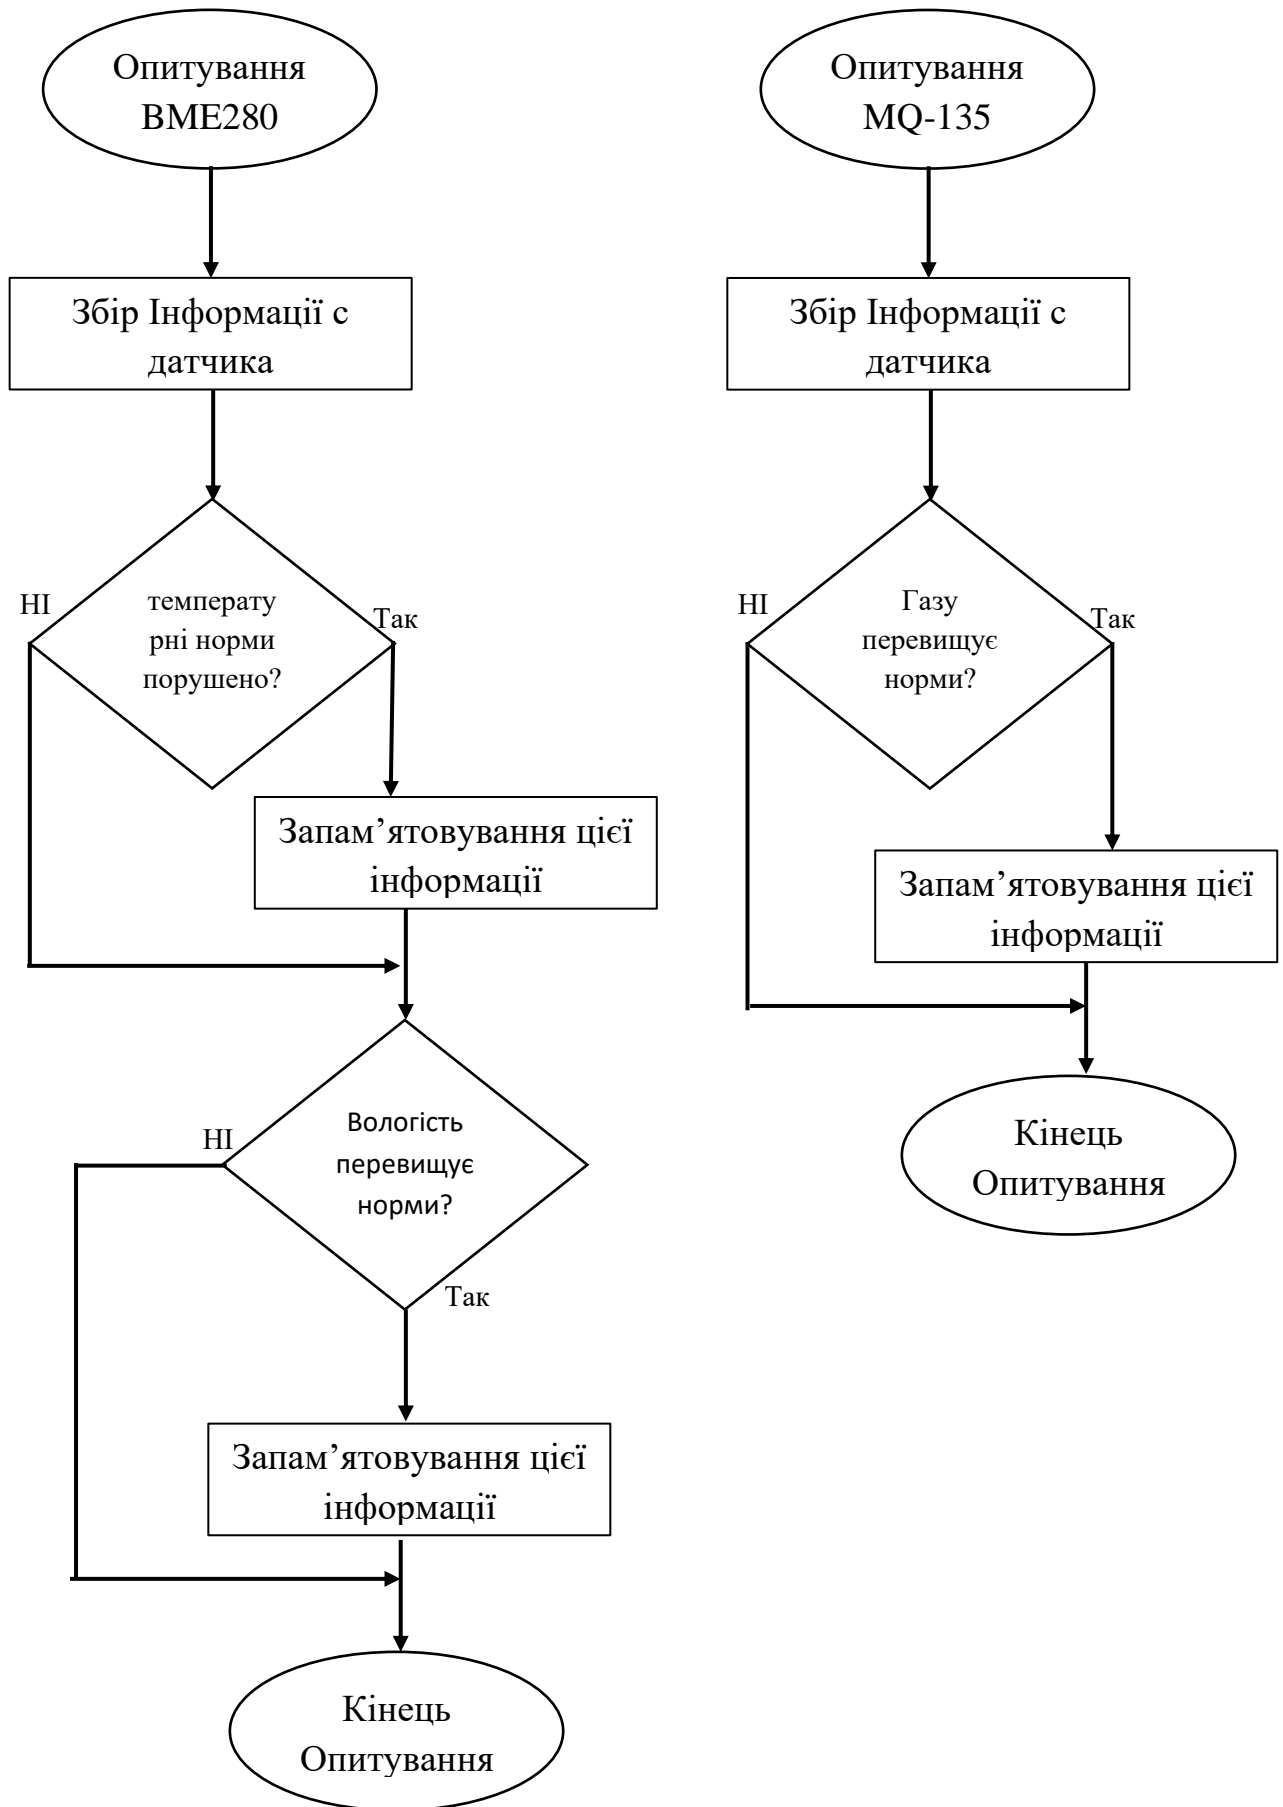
Опитування BME280

Збір Інформації с датчика

НІ

температу рні норми порушено?

Так

Запам’ятовування цієї інформації

НІ

Вологість перевищує норми?

Так

Запам’ятовування цієї інформації

Кінець Опитування

Опитування MQ-135

Збір Інформації с датчика

НІ

Газу перевищує норми?

Так

Запам’ятовування цієї інформації

Кінець Опитування